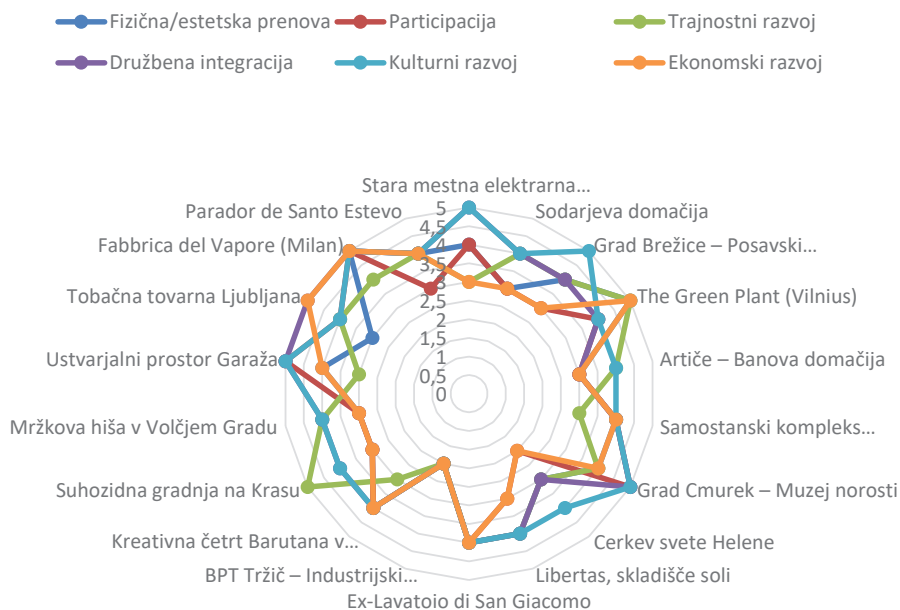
Fizična/estetska prenova
Participacija
Trajnostni razvoj
Družbena integracija
Kulturni razvoj
Ekonomski razvoj

Stara mestna elektrarna...
Sodarjeva domačija
Grad Brežice – Posavski...
The Green Plant (Vilnius)
Artiče – Banova domačija
Samostanski kompleks...
Grad Cmurek – Muzej norosti
Cerkev svete Helene
Libertas, skladišče soli
Ex-Lavatoio di San Giacomo
BPT Tržič – Industrijski...
Kreativna četrt Barutana v...
Suhozidna gradnja na Krasu
Mržkova hiša v Volčjem Gradu
Ustvarjalni prostor Garaža
Tobačna tovarna Ljubljana
Fabbrica del Vapore (Milan)
Parador de Santo Estevo

5
4,5
4
3,5
3
2,5
2
1,5
1
0,5
0